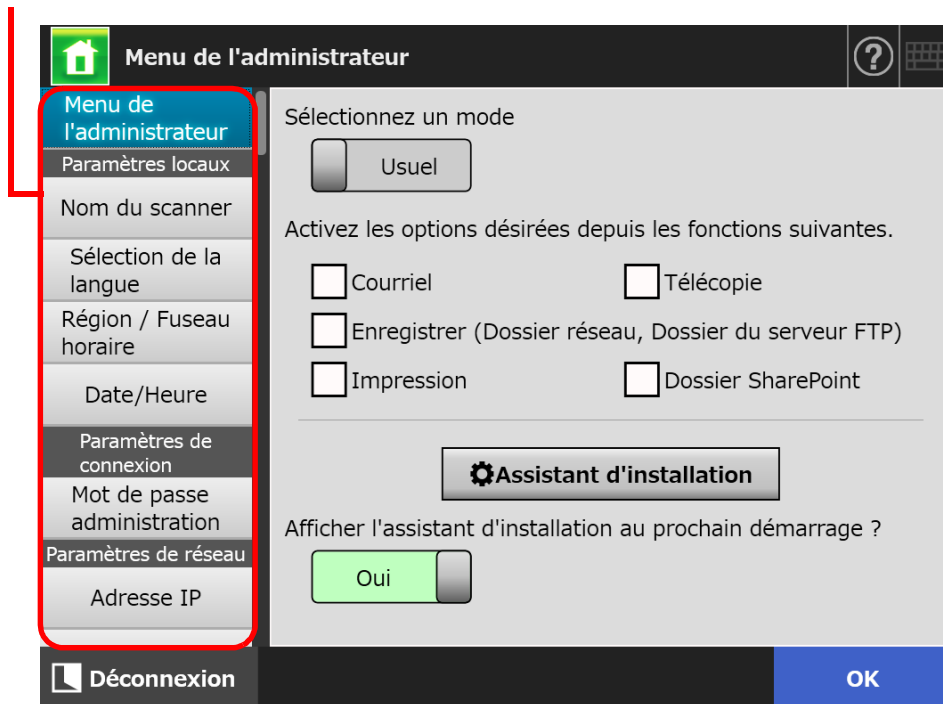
Menu de l'administrateur

Menu de l'administrateur
Paramètres locaux
Nom du scanner
Sélection de la langue
Région / Fuseau horaire
Date/Heure
Paramètres de connexion
Mot de passe administration
Paramètres de réseau
Adresse IP

Sélectionnez un mode
Usuel
Activez les options désirées depuis les fonctions suivantes.
Courriel
Télécopie
Enregistrer (Dossier réseau, Dossier du serveur FTP)
Impression
Dossier SharePoint
Assistant d'installation
Afficher l'assistant d'installation au prochain démarrage ?
Oui

Déconnexion
OK